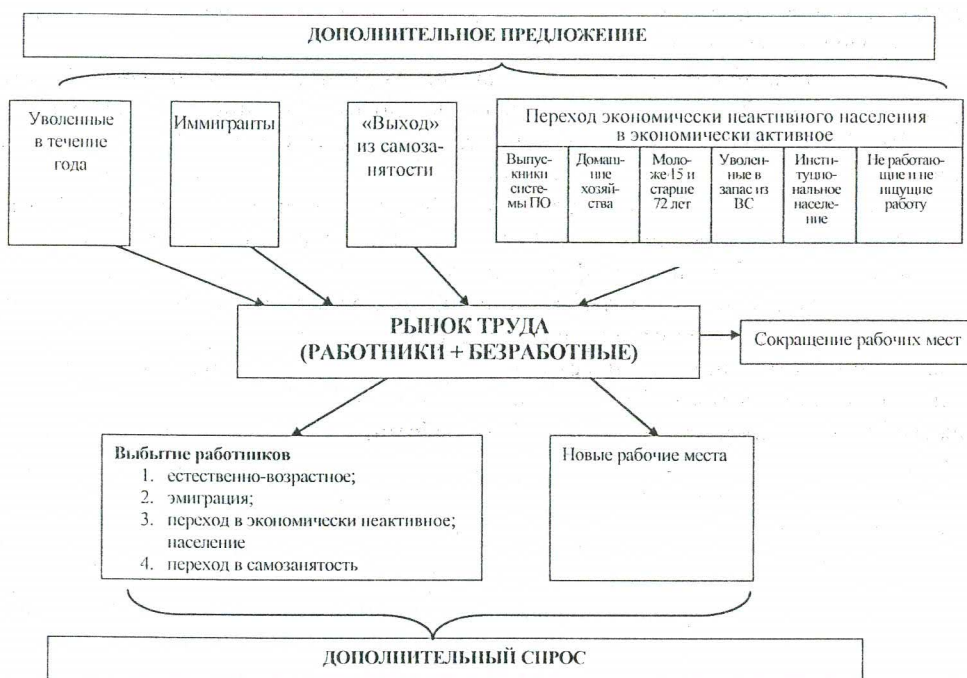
ДОПОЛНИТЕЛЬНОЕ ПРЕДЛОЖЕНИЕ

Уволенные в течение года

Иммигранты

«Выход» из самозанятости

Переход экономически неактивного населения в экономически активное

| Выпускники системы ПО | Домашние хозяйства | Моложе 15 и старше 72 лет | Уволенные в запас из ВС | Институциональное население | Не работающие и не ищущие работу |
|---|---|---|---|---|---|

РЫНОК ТРУДА (РАБОТНИКИ + БЕЗРАБОТНЫЕ)

Сокращение рабочих мест

Выбытие работников
1. естественно-возрастное;
2. эмиграция;
3. переход в экономически неактивное; население
4. переход в самозанятость

Новые рабочие места

ДОПОЛНИТЕЛЬНЫЙ СПРОС